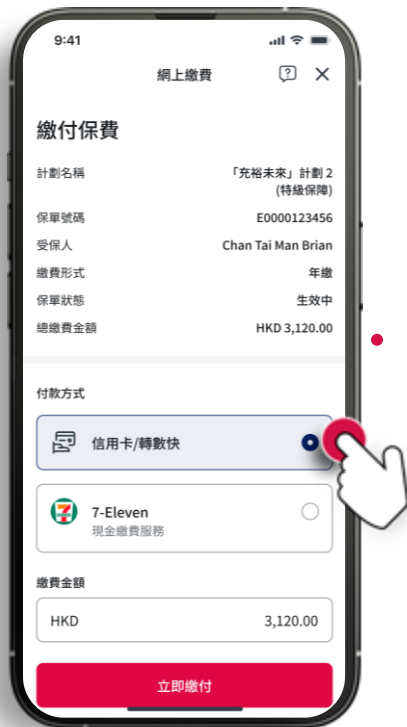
9:41

網上繳費

?

✕

繳付保費

計劃名稱 「充裕未來」計劃 2 (特級保障)

保單號碼 E0000123456

受保人 Chan Tai Man Brian

繳費形式 年繳

保單狀態 生效中

總繳費金額 HKD 3,120.00

付款方式

信用卡/轉數快

7-Eleven
現金繳費服務

繳費金額

HKD 3,120.00

立即繳付